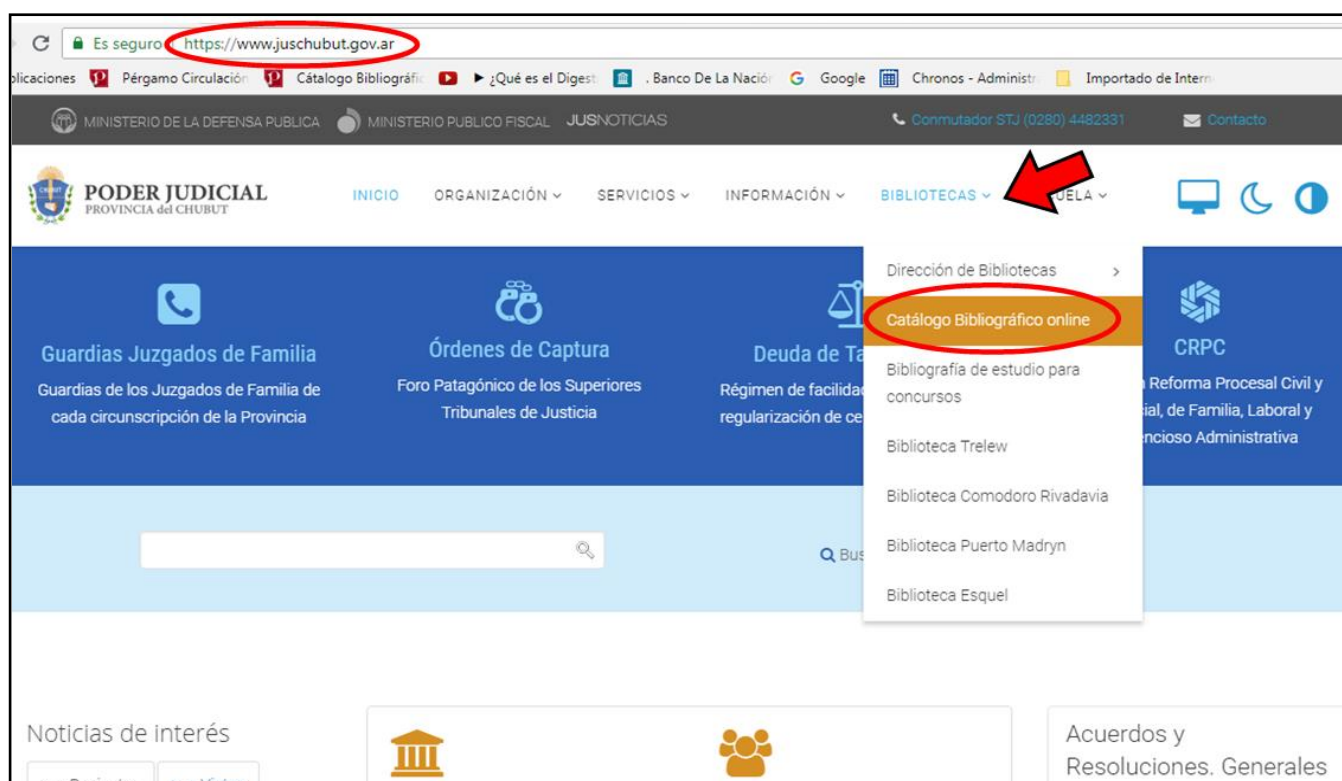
Es seguro https://www.juschubut.gov.ar

plicaciones Pérgamo Circulación Catálogo Bibliográfic ▶ ¿Qué es el Digest . Banco De La Nación Google Chronos - Administr Importado de Intern

MINISTERIO DE LA DEFENSA PUBLICA MINISTERIO PUBLICO FISCAL JUSNOTICIAS Conmutador STJ (0280) 4482331 Contacto

PODER JUDICIAL
PROVINCIA del CHUBUT

INICIO ORGANIZACIÓN SERVICIOS INFORMACIÓN BIBLIOTECAS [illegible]UELA

Dirección de Bibliotecas >
Catálogo Bibliográfico online
Bibliografía de estudio para concursos
Biblioteca Trelew
Biblioteca Comodoro Rivadavia
Biblioteca Puerto Madryn
Biblioteca Esquel

Guardias Juzgados de Familia
Guardias de los Juzgados de Familia de cada circunscripción de la Provincia

Órdenes de Captura
Foro Patagónico de los Superiores Tribunales de Justicia

Deuda de Ta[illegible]
Régimen de facilida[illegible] regularización de ce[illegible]

CRPC
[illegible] Reforma Procesal Civil y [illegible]ial, de Familia, Laboral y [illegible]ncioso Administrativa

Bus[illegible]

Noticias de interés

Acuerdos y Resoluciones. Generales